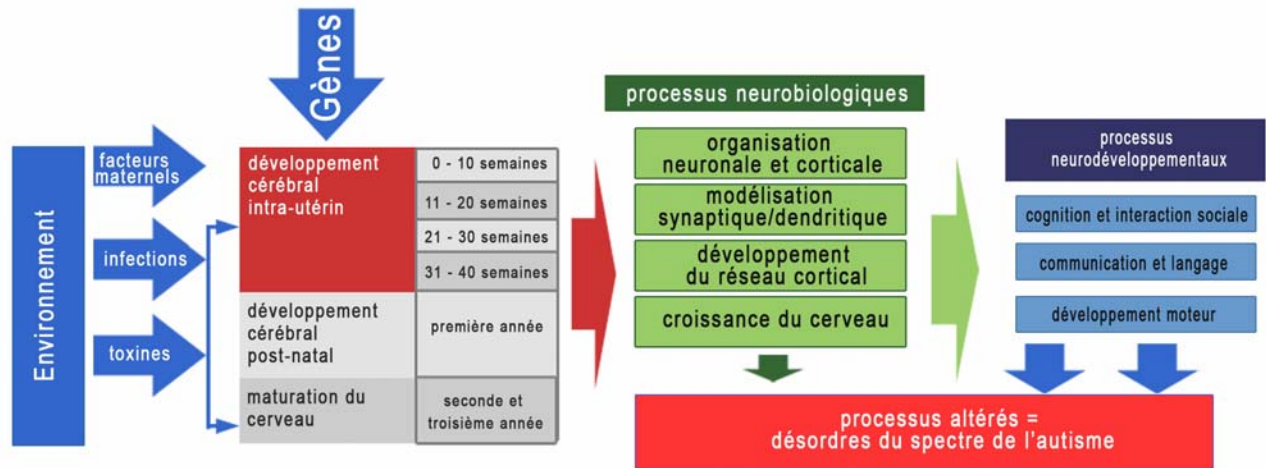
Gènes

Environnement

facteurs maternels

infections

toxines

| développement cérébral intra-utérin | 0 - 10 semaines |
|---|---|
| | 11 - 20 semaines |
| | 21 - 30 semaines |
| | 31 - 40 semaines |
| développement cérébral post-natal | première année |
| maturation du cerveau | seconde et troisième année |

processus neurobiologiques

organisation neuronale et corticale

modélisation synaptique/dendritique

développement du réseau cortical

croissance du cerveau

processus neurodéveloppementaux

cognition et interaction sociale

communication et langage

développement moteur

processus altérés = désordres du spectre de l'autisme